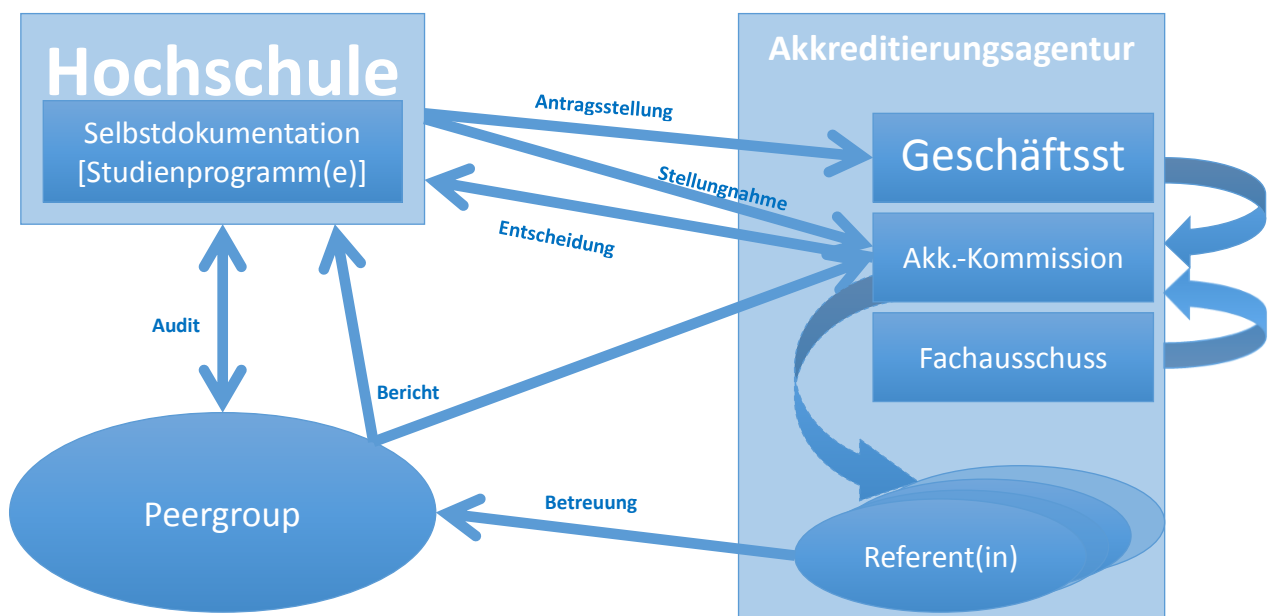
Hochschule

Selbstdokumentation [Studienprogramm(e)]

Akkreditierungsagentur

Antragsstellung

Stellungnahme

Entscheidung

Geschäftsst

Akk.-Kommission

Fachausschuss

Audit

Bericht

Betreuung

Peergroup

Referent(in)